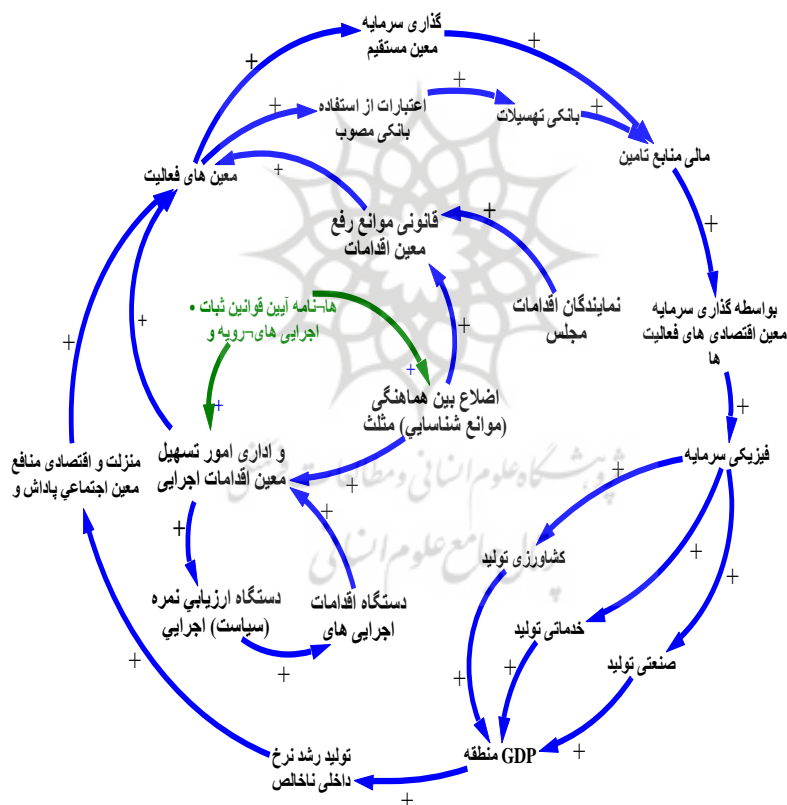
گذاری سرمایه
معین مستقیم

اعتبارات از استفاده
بانکی مصوب

بانکی تهسیلات

مالی منابع تامین

معین های فعالیت

قانونی موانع رفع
معین اقدامات

ها–نامه آیین قوانین ثبات •
اجرایی های–رویه و

نمایندگان اقدامات
مجلس

بواسطه گذاری سرمایه
معین اقتصادی های فعالیت
ها

اضلاع بین هماهنگی
(موانع شناسایی) مثلث

و اداری امور تسهیل
معین اقدامات اجرایی

منزلت و اقتصادی منافع
معین اجتماعي پاداش و

فیزیکی سرمایه

کشاورزی تولید

خدماتی تولید

صنعتی تولید

دستگاه ارزیابی نمره
(سیاست) اجرایی

دستگاه اقدامات
اجرایی های

GDP منطقه

تولید رشد نرخ
داخلی ناخالص

+ + + + + + + + + + + + + + + + + + + + + + + +

پژوهشگاه علوم انسانی و مطالعات فرهنگی
پرتال جامع علوم انسانی